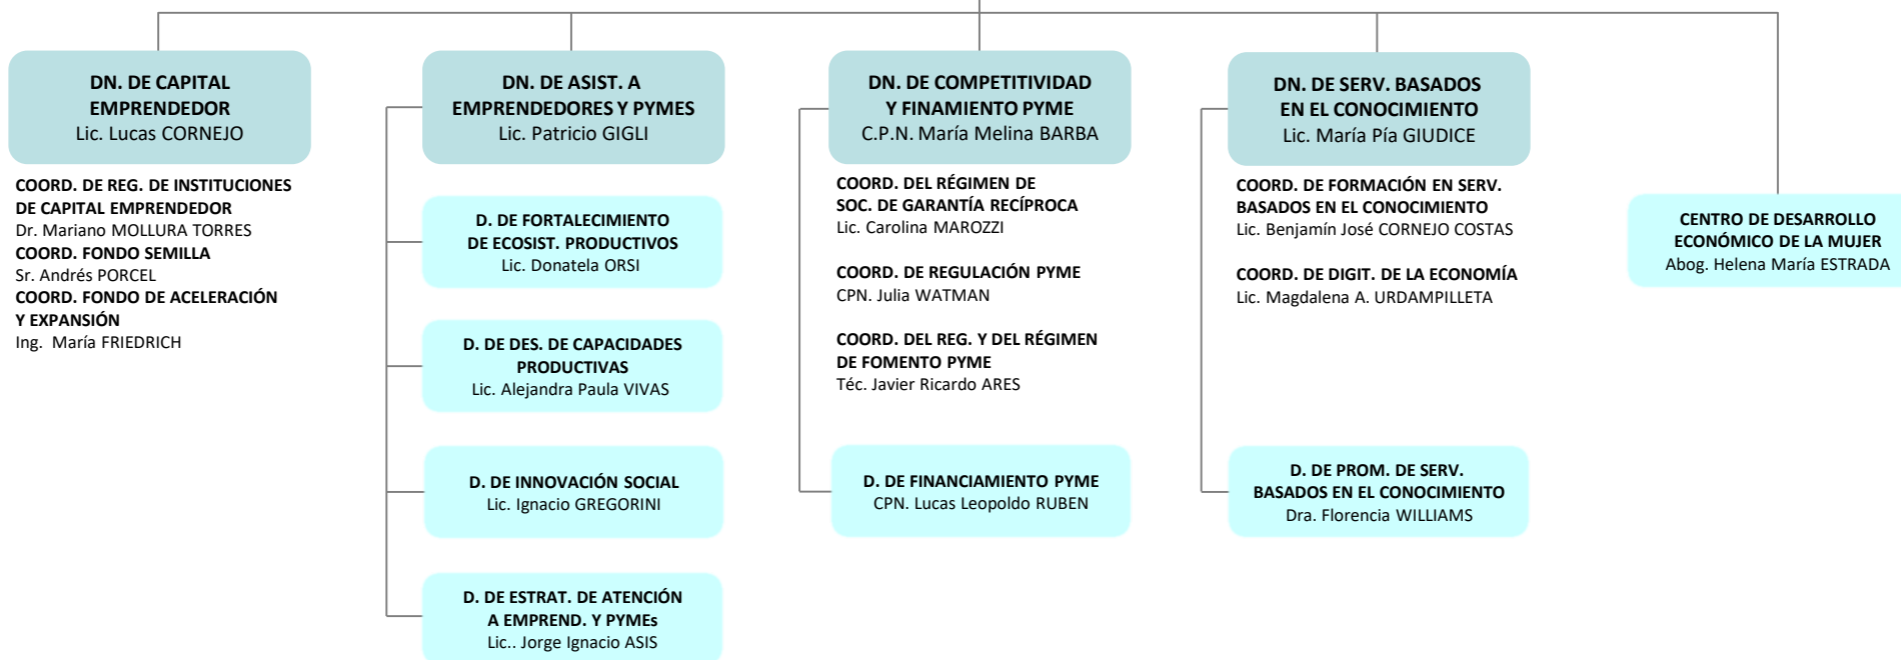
DN. DE CAPITAL EMPRENDEDOR
Lic. Lucas CORNEJO

COORD. DE REG. DE INSTITUCIONES DE CAPITAL EMPRENDEDOR
Dr. Mariano MOLLURA TORRES
COORD. FONDO SEMILLA
Sr. Andrés PORCEL
COORD. FONDO DE ACELERACIÓN Y EXPANSIÓN
Ing. María FRIEDRICH

DN. DE ASIST. A EMPRENDEDORES Y PYMES
Lic. Patricio GIGLI

D. DE FORTALECIMIENTO DE ECOSIST. PRODUCTIVOS
Lic. Donatela ORSI

D. DE DES. DE CAPACIDADES PRODUCTIVAS
Lic. Alejandra Paula VIVAS

D. DE INNOVACIÓN SOCIAL
Lic. Ignacio GREGORINI

D. DE ESTRAT. DE ATENCIÓN A EMPREND. Y PYMEs
Lic.. Jorge Ignacio ASIS

DN. DE COMPETITIVIDAD Y FINAMIENTO PYME
C.P.N. María Melina BARBA

COORD. DEL RÉGIMEN DE SOC. DE GARANTÍA RECÍPROCA
Lic. Carolina MAROZZI

COORD. DE REGULACIÓN PYME
CPN. Julia WATMAN

COORD. DEL REG. Y DEL RÉGIMEN DE FOMENTO PYME
Téc. Javier Ricardo ARES

D. DE FINANCIAMIENTO PYME
CPN. Lucas Leopoldo RUBEN

DN. DE SERV. BASADOS EN EL CONOCIMIENTO
Lic. María Pía GIUDICE

COORD. DE FORMACIÓN EN SERV. BASADOS EN EL CONOCIMIENTO
Lic. Benjamín José CORNEJO COSTAS

COORD. DE DIGIT. DE LA ECONOMÍA
Lic. Magdalena A. URDAMPILLETA

D. DE PROM. DE SERV. BASADOS EN EL CONOCIMIENTO
Dra. Florencia WILLIAMS

CENTRO DE DESARROLLO ECONÓMICO DE LA MUJER
Abog. Helena María ESTRADA